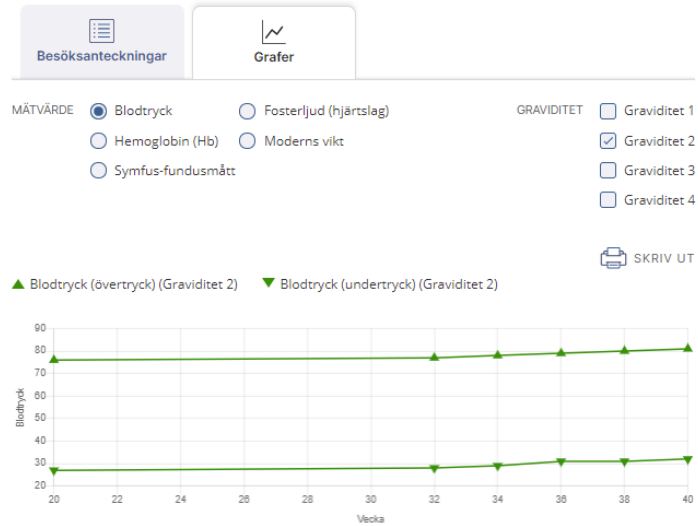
Besöksanteckningar

Grafer

MÄTVÄRDE

Blodtryck

Fosterljud (hjärtslag)

Hemoglobin (Hb)

Moderns vikt

Symfus-fundusmått

GRAVIDITET

Graviditet 1

Graviditet 2

Graviditet 3

Graviditet 4

SKRIV UT

Blodtryck (övertryck) (Graviditet 2)

Blodtryck (undertryck) (Graviditet 2)

90
80
70
60
50
40
30
20

Blodtryck

20 22 24 26 28 30 32 34 36 38 40

Vecka